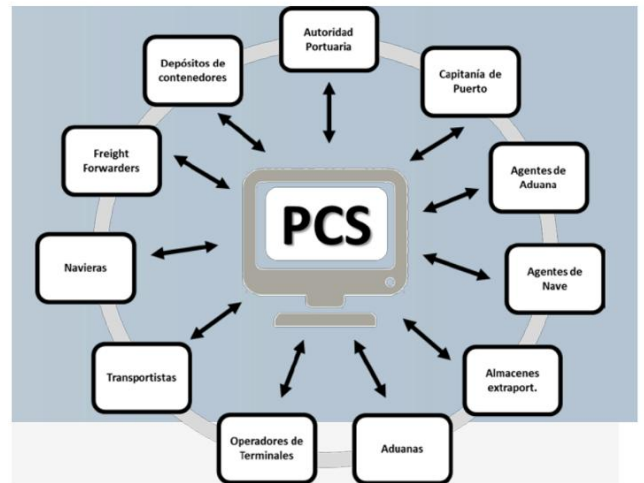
Autoridad Portuaria

Capitanía de Puerto

Agentes de Aduana

Agentes de Nave

Almacenes extraport.

Aduanas

Operadores de Terminales

Transportistas

Navieras

Freight Forwarders

Depósitos de contenedores

PCS